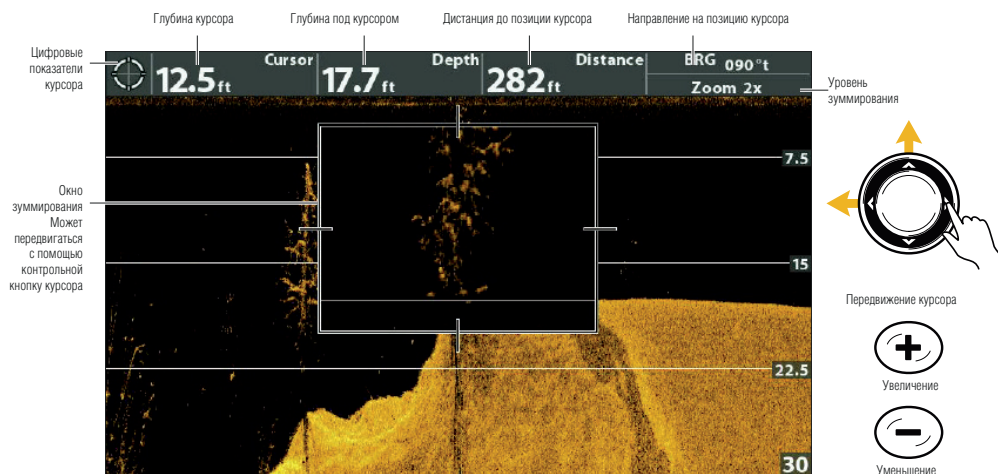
Глубина курсора

Глубина под курсором

Дистанция до позиции курсора

Направление на позицию курсора

Цифровые показатели курсора

12.5 ft

Cursor

17.7 ft

Depth

282 ft

Distance

BRG 090°t

Zoom 2x

Уровень зуммирования

Окно зуммирования Может передвигаться с помощью контрольной кнопку курсора

7.5

15

22.5

30

Передвижение курсора

Увеличение

Уменьшение